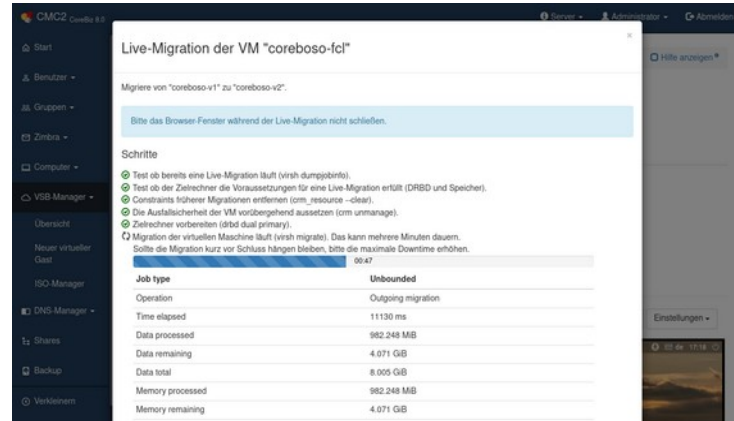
CMC2 CoreBiz 8.0

Server ▾ Administrator ▾ Abmelden

Start
Benutzer ▾
Gruppen ▾
Zimbra ▾
Computer ▾
VSB-Manager ▾
Übersicht
Neuer virtueller Gast
ISO-Manager
DNS-Manager ▾
Shares
Backup
Verkleinern

Hilfe anzeigen

Einstellungen ▾

Live-Migration der VM "coreboso-fcl"

×

Migriere von "coreboso-v1" zu "coreboso-v2".

Bitte das Browser-Fenster während der Live-Migration nicht schließen.

Schritte

Test ob bereits eine Live-Migration läuft (virsh dumpjobinfo).
Test ob der Zielrechner die Voraussetzungen für eine Live-Migration erfüllt (DRBD und Speicher).
Constraints früherer Migrationen entfernen (crm_resource --clear).
Die Ausfallsicherheit der VM vorübergehend aussetzen (crm unmanage).
Zielrechner vorbereiten (drbd dual primary).
Migration der virtuellen Maschine läuft (virsh migrate). Das kann mehrere Minuten dauern.
Sollte die Migration kurz vor Schluss hängen bleiben, bitte die maximale Downtime erhöhen.

00:47

| Job type | Unbounded |
|---|---|
| Operation | Outgoing migration |
| Time elapsed | 11130 ms |
| Data processed | 982.248 MiB |
| Data remaining | 4.071 GiB |
| Data total | 8.005 GiB |
| Memory processed | 982.248 MiB |
| Memory remaining | 4.071 GiB |